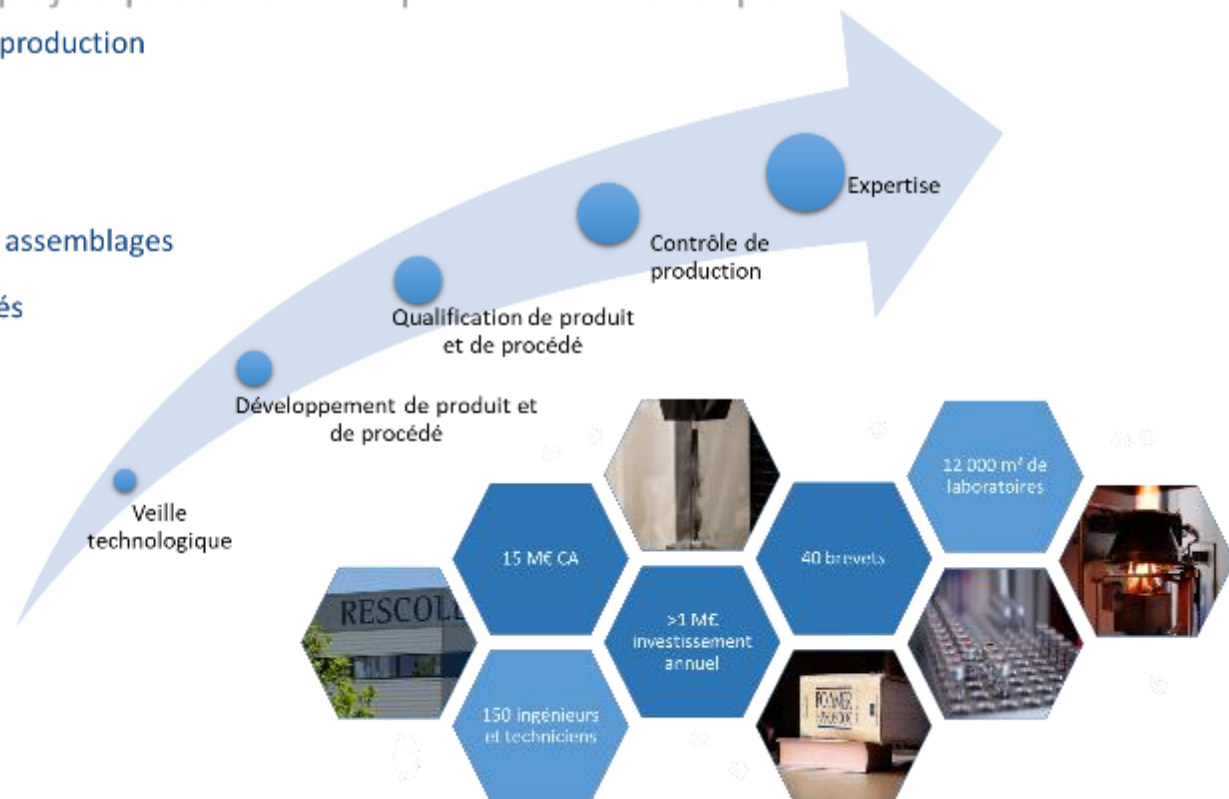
production

assemblages

és

Expertise

Contrôle de production

Qualification de produit et de procédé

Développement de produit et de procédé

Veille technologique

15 M€ CA

>1 M€ investissement annuel

40 brevets

12 000 m² de laboratoires

150 ingénieurs et techniciens

RESCOLL